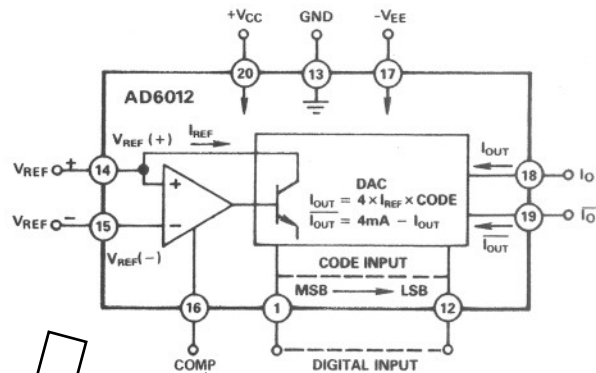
$+V_{CC}$ GND $-V_{EE}$

20 13 17

AD6012

$V_{REF}(+)$ $I_{REF}$

$V_{REF}+$ 14

$V_{REF}-$ 15

$V_{REF}(-)$

DAC

$I_{OUT} = 4 \times I_{REF} \times CODE$

$\overline{I_{OUT}} = 4mA - I_{OUT}$

$I_{OUT}$

18 $I_O$

19 $\overline{I_O}$

$\overline{I_{OUT}}$

CODE INPUT

16 1 MSB ——→ LSB 12

COMP

DIGITAL INPUT